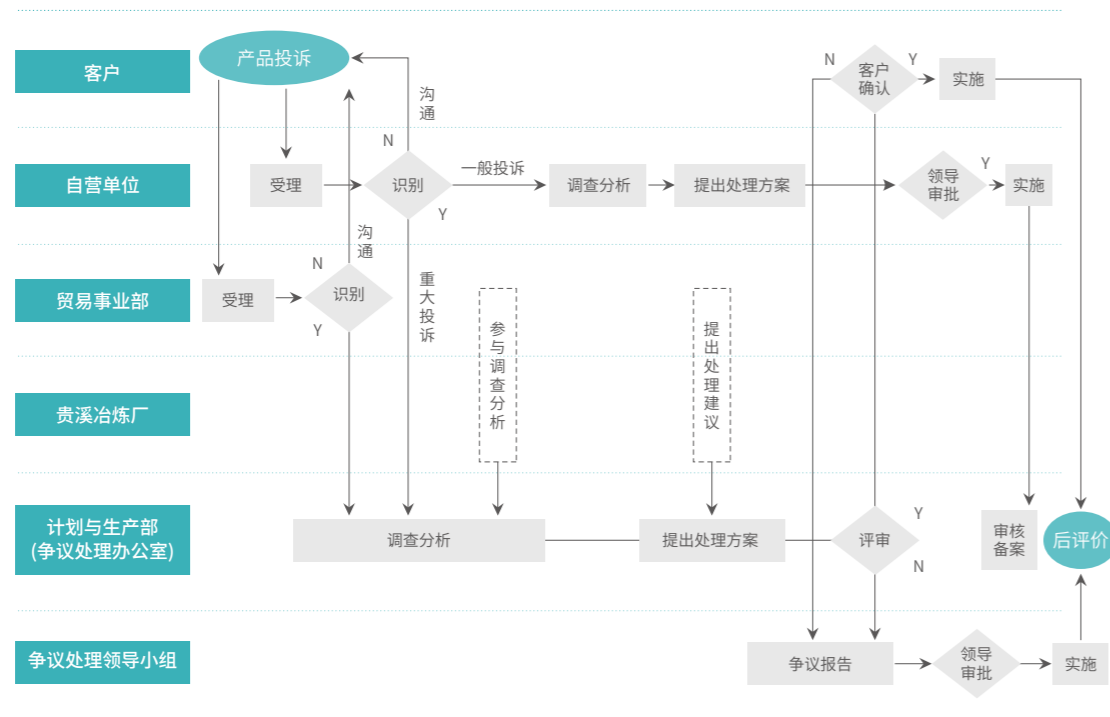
客户

产品投诉

沟通

N

Y

客户确认

实施

自营单位

受理

识别

一般投诉

调查分析

提出处理方案

领导审批

Y

实施

Y

沟通

N

贸易事业部

受理

识别

Y

重大投诉

参与调查分析

提出处理建议

贵溪冶炼厂

计划与生产部
(争议处理办公室)

调查分析

提出处理方案

评审

Y

N

审核备案

后评价

争议处理领导小组

争议报告

领导审批

实施